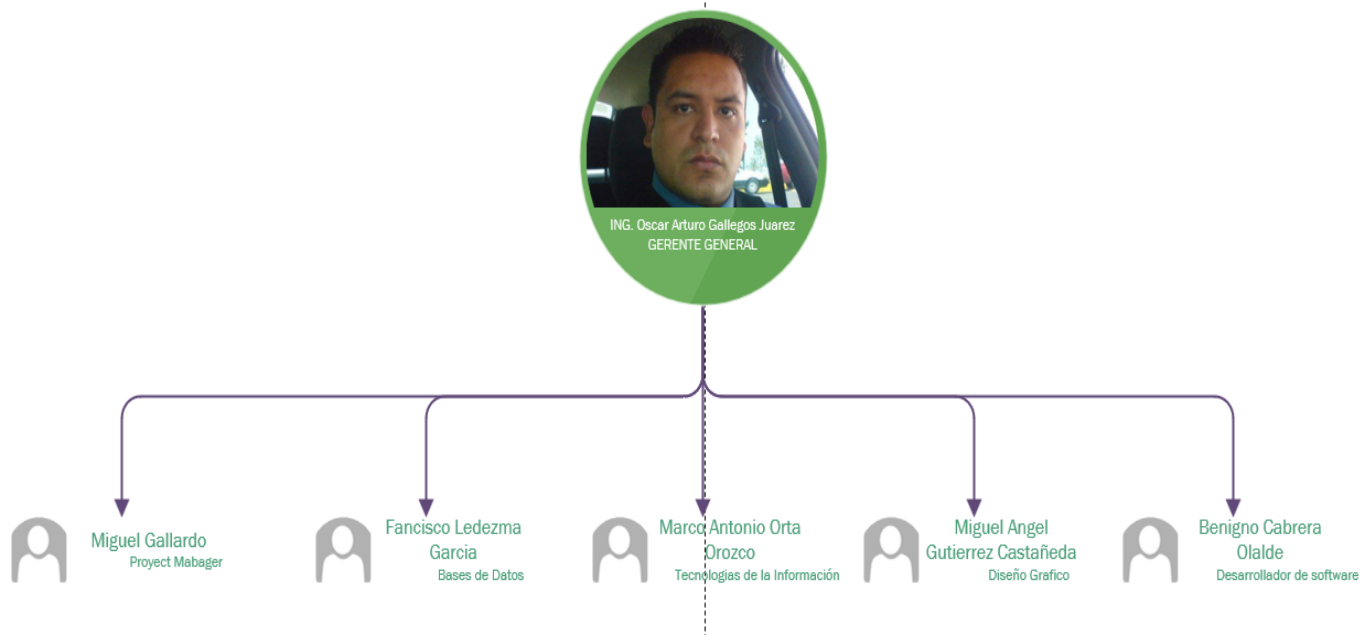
ING. Oscar Arturo Gallegos Juarez
GERENTE GENERAL

Miguel Gallardo
Proyect Mabager

Fancisco Ledezma Garcia
Bases de Datos

Marco Antonio Orta Orozco
Tecnologias de la Información

Miguel Angel Gutierrez Castañeda
Diseño Grafico

Benigno Cabrera Olalde
Desarrollador de software